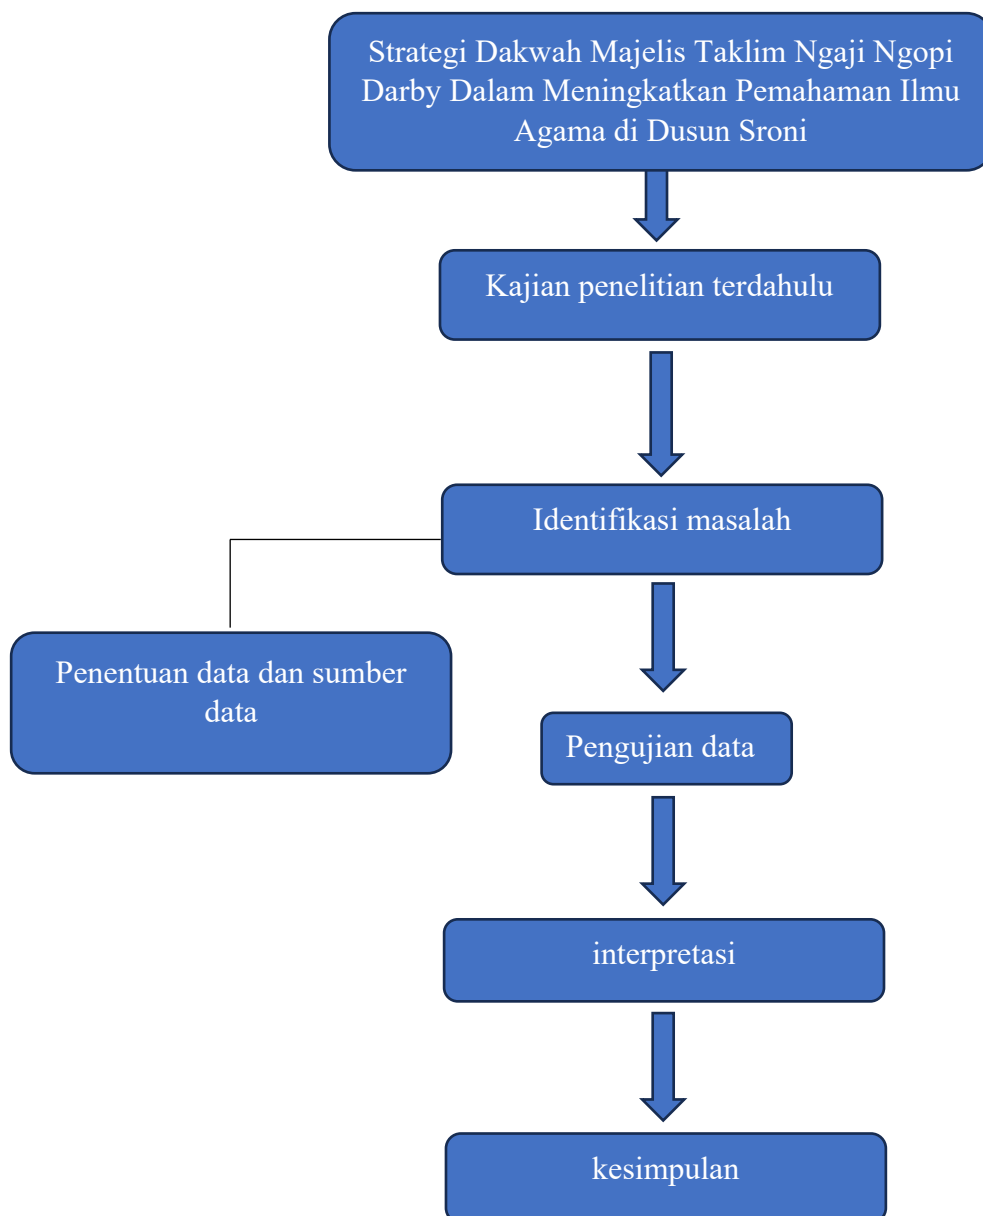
Strategi Dakwah Majelis Taklim Ngaji Ngopi Darby Dalam Meningkatkan Pemahaman Ilmu Agama di Dusun Sroni

Kajian penelitian terdahulu

Identifikasi masalah

Penentuan data dan sumber data

Pengujian data

interpretasi

kesimpulan